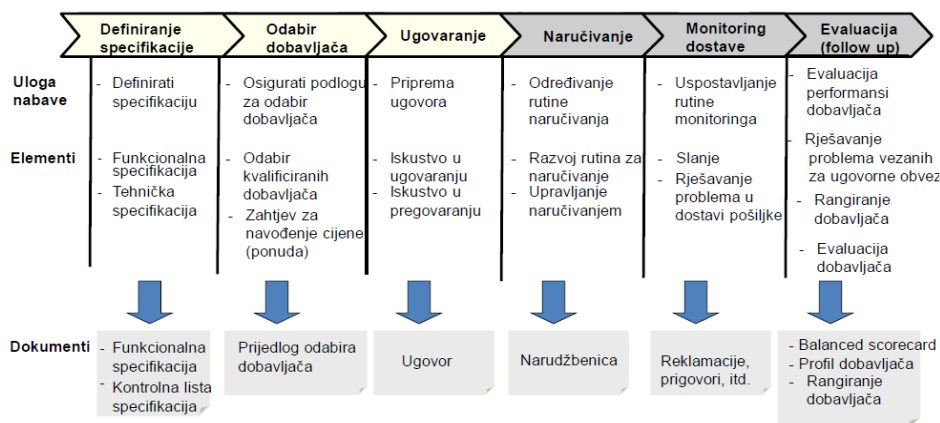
Definiranje specifikacije | Odabir dobavljača | Ugovaranje | Naručivanje | Monitoring dostave | Evaluacija (follow up)

Uloga nabave
- Definirati specifikaciju
- Osigurati podlogu za odabir dobavljača
- Priprema ugovora
- Određivanje rutine naručivanja
- Uspostavljanje rutine monitoringa
- Evaluacija performansi dobavljača

Elementi
- Funkcionalna specifikacija
- Tehnička specifikacija
- Odabir kvalificiranih dobavljača
- Zahtjev za navođenje cijene (ponuda)
- Iskustvo u ugovaranju
- Iskustvo u pregovaranju
- Razvoj rutina za naručivanje
- Upravljanje naručivanjem
- Slanje
- Rješavanje problema u dostavi pošiljke
- Rješavanje problema vezanih za ugovorne obvez
- Rangiranje dobavljača
- Evaluacija dobavljača

Dokumenti
- Funkcionalna specifikacija
- Kontrolna lista specifikacija

Prijedlog odabira dobavljača

Ugovor

Narudžbenica

Reklamacije, prigovori, itd.

- Balanced scorecard
- Profil dobavljača
- Rangiranje dobavljača